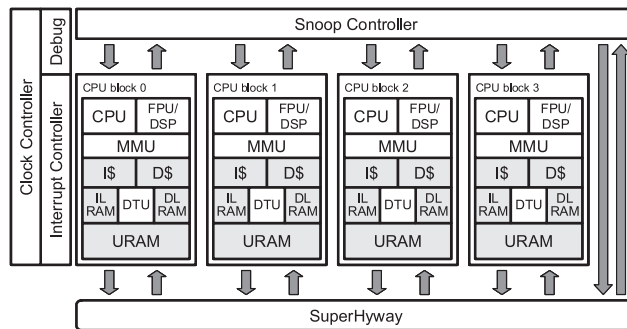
Clock Controller

Debug

Interrupt Controller

Snoop Controller

CPU block 0

| CPU | FPU/ DSP |
|---|---|
| MMU | |
| I$ | D$ |

IL RAM DTU DL RAM

URAM

CPU block 1

| CPU | FPU/ DSP |
|---|---|
| MMU | |
| I$ | D$ |

IL RAM DTU DL RAM

URAM

CPU block 2

| CPU | FPU/ DSP |
|---|---|
| MMU | |
| I$ | D$ |

IL RAM DTU DL RAM

URAM

CPU block 3

| CPU | FPU/ DSP |
|---|---|
| MMU | |
| I$ | D$ |

IL RAM DTU DL RAM

URAM

SuperHyway